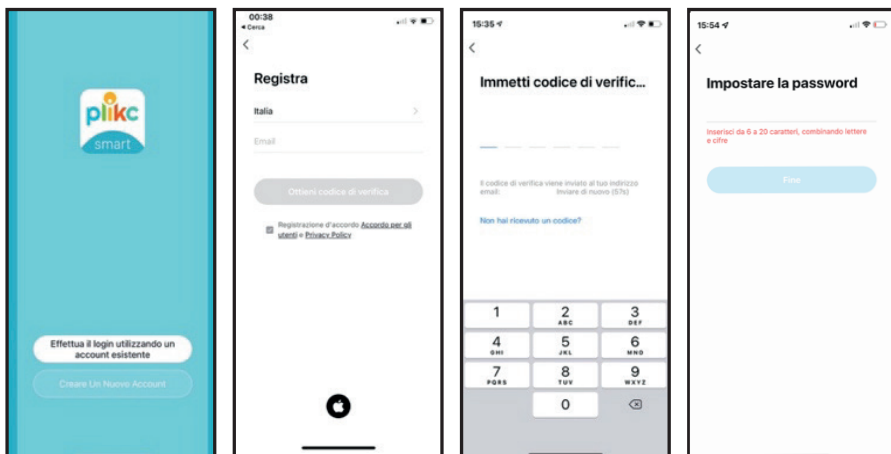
plikc
smart

Effettua il login utilizzando un account esistente

Creare Un Nuovo Account

00:38
◂ Cerca

<

Registra

Italia >

Email

Ottieni codice di verifica

Registrazione d'accordo Accordo per gli utenti e Privacy Policy

15:35

<

Immetti codice di verific...

Il codice di verifica viene inviato al tuo indirizzo email: Inviare di nuovo (57s)

Non hai ricevuto un codice?

1
2 ABC
3 DEF
4 GHI
5 JKL
6 MNO
7 PQRS
8 TUV
9 WXYZ
0

15:54

<

Impostare la password

Inserisci da 6 a 20 caratteri, combinando lettere e cifre

Fine